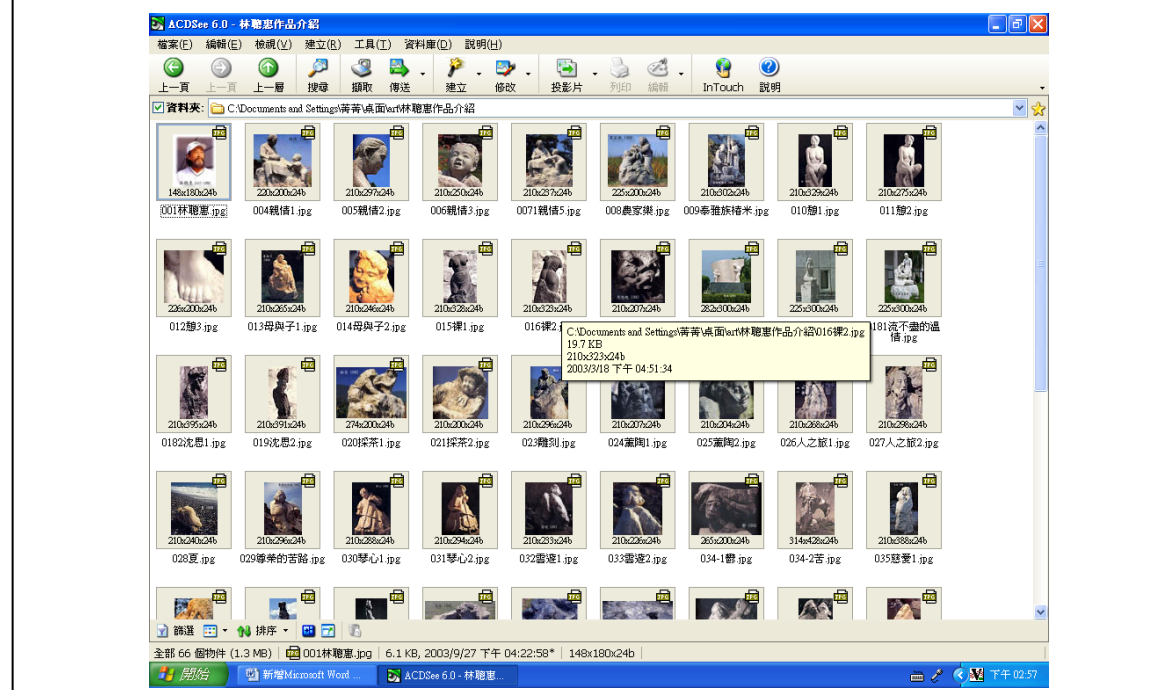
ACDSee 6.0 - 林聰惠作品介紹

檔案(F) 編輯(E) 檢視(V) 建立(R) 工具(T) 資料庫(D) 說明(H)

上一頁 上一頁 上一層 搜尋 擷取 傳送 建立 修改 投影片 列印 編輯 InTouch 說明

資料夾: C:\Documents and Settings\菁菁\桌面\art\林聰惠作品介紹

148x180x24b 001林聰惠.jpg
220x200x24b 004親情1.jpg
210x297x24b 005親情2.jpg
210x250x24b 006親情3.jpg
210x237x24b 0071親情5.jpg
225x200x24b 008農家樂.jpg
210x302x24b 009泰雅族搗米.jpg
210x329x24b 010軀1.jpg
210x275x24b 011軀2.jpg

226x200x24b 012軀3.jpg
210x265x24b 013母與子1.jpg
210x246x24b 014母與子2.jpg
210x328x24b 015裸1.jpg
210x323x24b 016裸2.jpg
210x207x24b
282x300x24b
225x300x24b
225x300x24b 181流不盡的溫情.jpg

C:\Documents and Settings\菁菁\桌面\art\林聰惠作品介紹\016裸2.jpg
19.7 KB
210x323x24b
2003/3/18 下午 04:51:34

210x395x24b 0182沈思1.jpg
210x391x24b 019沈思2.jpg
274x200x24b 020採茶1.jpg
210x200x24b 021採茶2.jpg
210x296x24b 023雕刻.jpg
210x207x24b 024薰陶1.jpg
210x204x24b 025薰陶2.jpg
210x268x24b 026人之旅1.jpg
210x298x24b 027人之旅2.jpg

210x240x24b 028夏.jpg
210x296x24b 029尊榮的苦路.jpg
210x288x24b 030琴心1.jpg
210x294x24b 031琴心2.jpg
210x233x24b 032雲遊1.jpg
210x226x24b 033雲遊2.jpg
265x200x24b 034-1鬱.jpg
314x428x24b 034-2苦.jpg
210x388x24b 035慈愛1.jpg

篩選 排序

全部 66 個物件 (1.3 MB) 001林聰惠.jpg 6.1 KB, 2003/9/27 下午 04:22:58* 148x180x24b

開始 新增Microsoft Word ... ACDSee 6.0 - 林聰惠... 下午 02:57